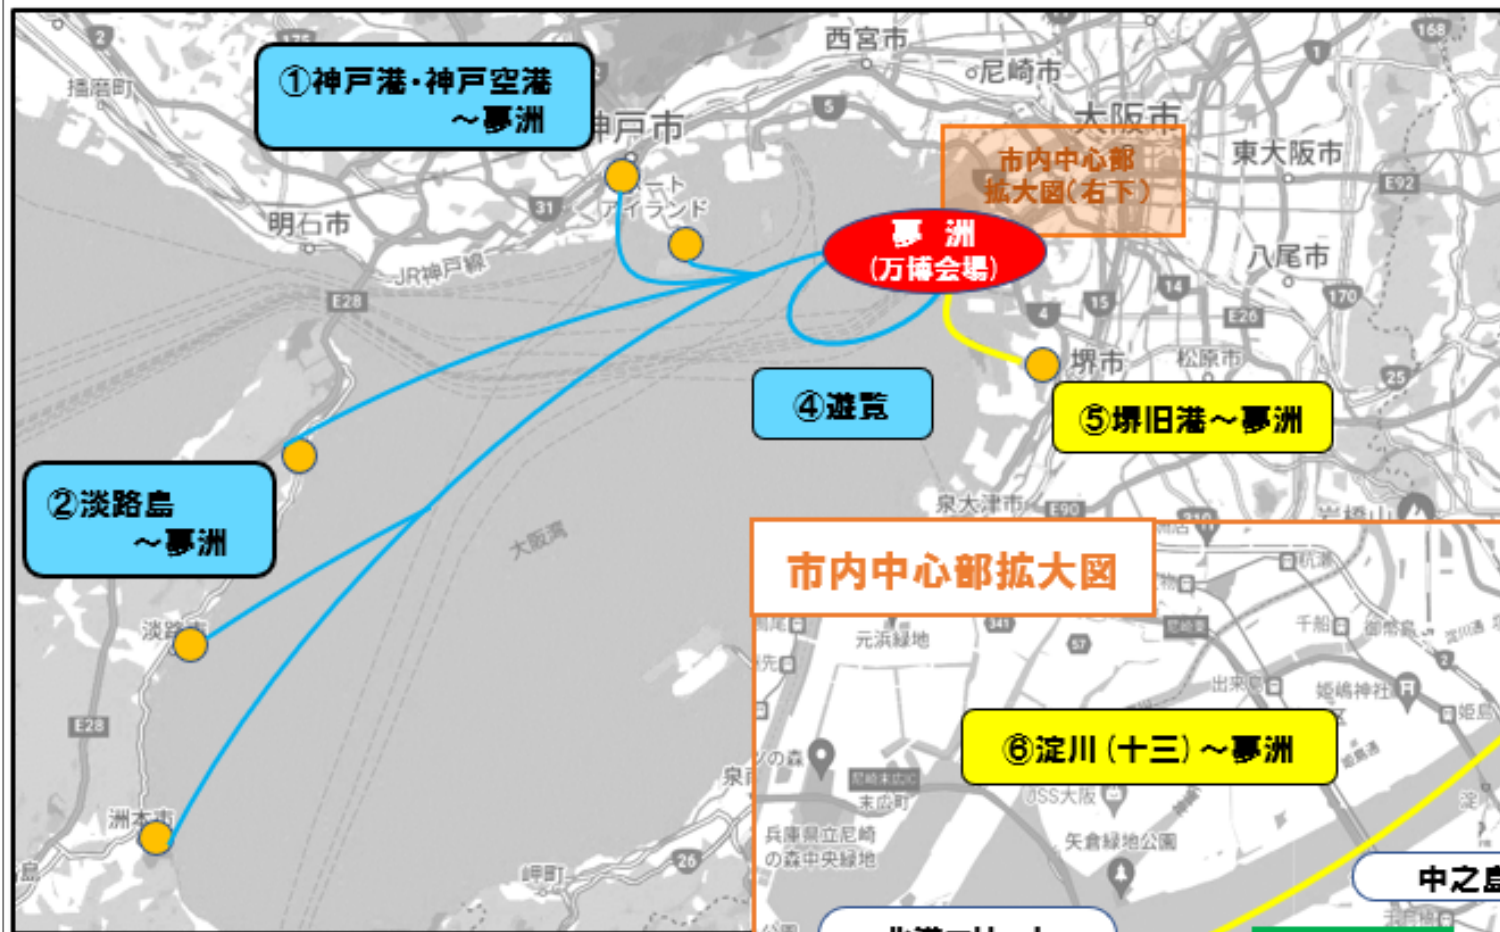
①神戸港・神戸空港 ～夢洲

西宮市

尼崎市

大阪市

神戸市

市内中心部 拡大図(右下)

東大阪市

播磨町

明石市

ポートアイランド

JR神戸線

夢洲 (万博会場)

八尾市

E28

堺市

松原市

④遊覧

⑤堺旧港～夢洲

②淡路島 ～夢洲

泉大津市

大阪湾

市内中心部拡大図

淡路市

元浜緑地

千船

姫島神社

出来島

⑥淀川(十三)～夢洲

E28

尼崎市

兵庫県立尼崎の森中央緑地

矢倉緑地公園

洲本市

岬町

中之島

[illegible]